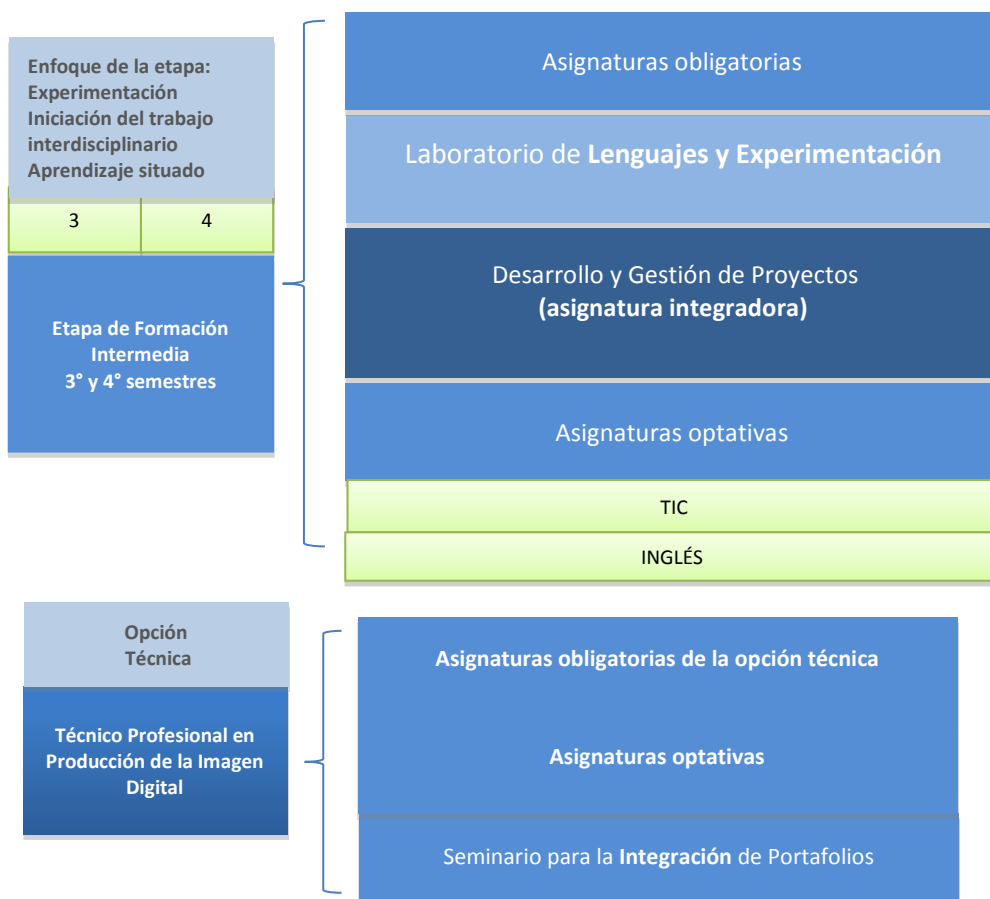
Enfoque de la etapa:
Experimentación
Iniciación del trabajo interdisciplinario
Aprendizaje situado

| 3 | 4 |
|---|---|

Etapa de Formación Intermedia
3° y 4° semestres

Asignaturas obligatorias

Laboratorio de **Lenguajes y Experimentación**

Desarrollo y Gestión de Proyectos
**(asignatura integradora)**

Asignaturas optativas

TIC

INGLÉS

Opción Técnica

Técnico Profesional en Producción de la Imagen Digital

**Asignaturas obligatorias de la opción técnica**

**Asignaturas optativas**

Seminario para la **Integración** de Portafolios